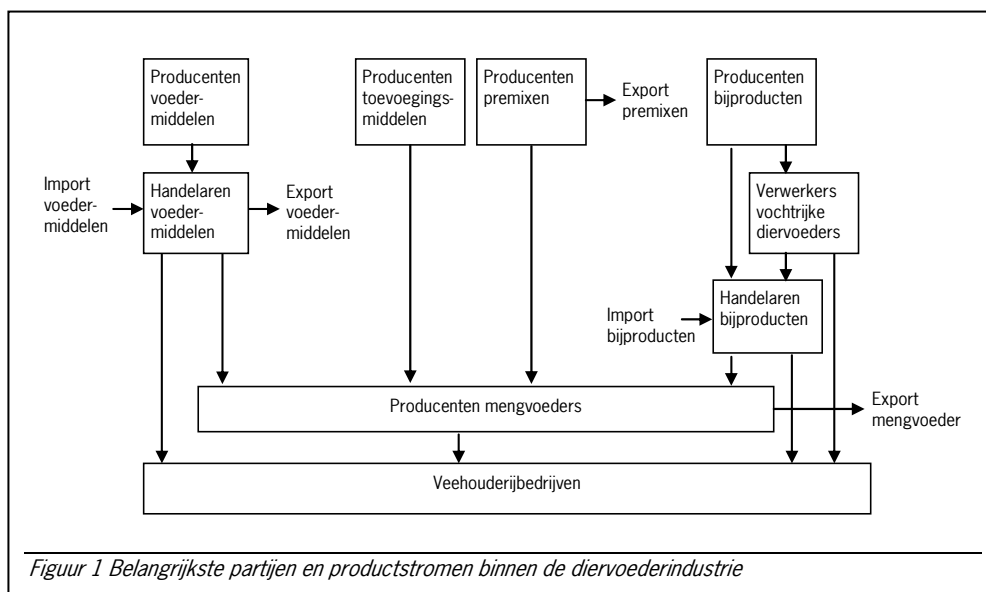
Producenten voedermiddelen

Producenten toevoegingsmiddelen

Producenten premixen

Export premixen

Producenten bijproducten

Import voedermiddelen

Handelaren voedermiddelen

Export voedermiddelen

Verwerkers vochtrijke diervoeders

Import bijproducten

Handelaren bijproducten

Producenten mengvoeders

Export mengvoeder

Veehouderijbedrijven

*Figuur 1 Belangrijkste partijen en productstromen binnen de diervoederindustrie*